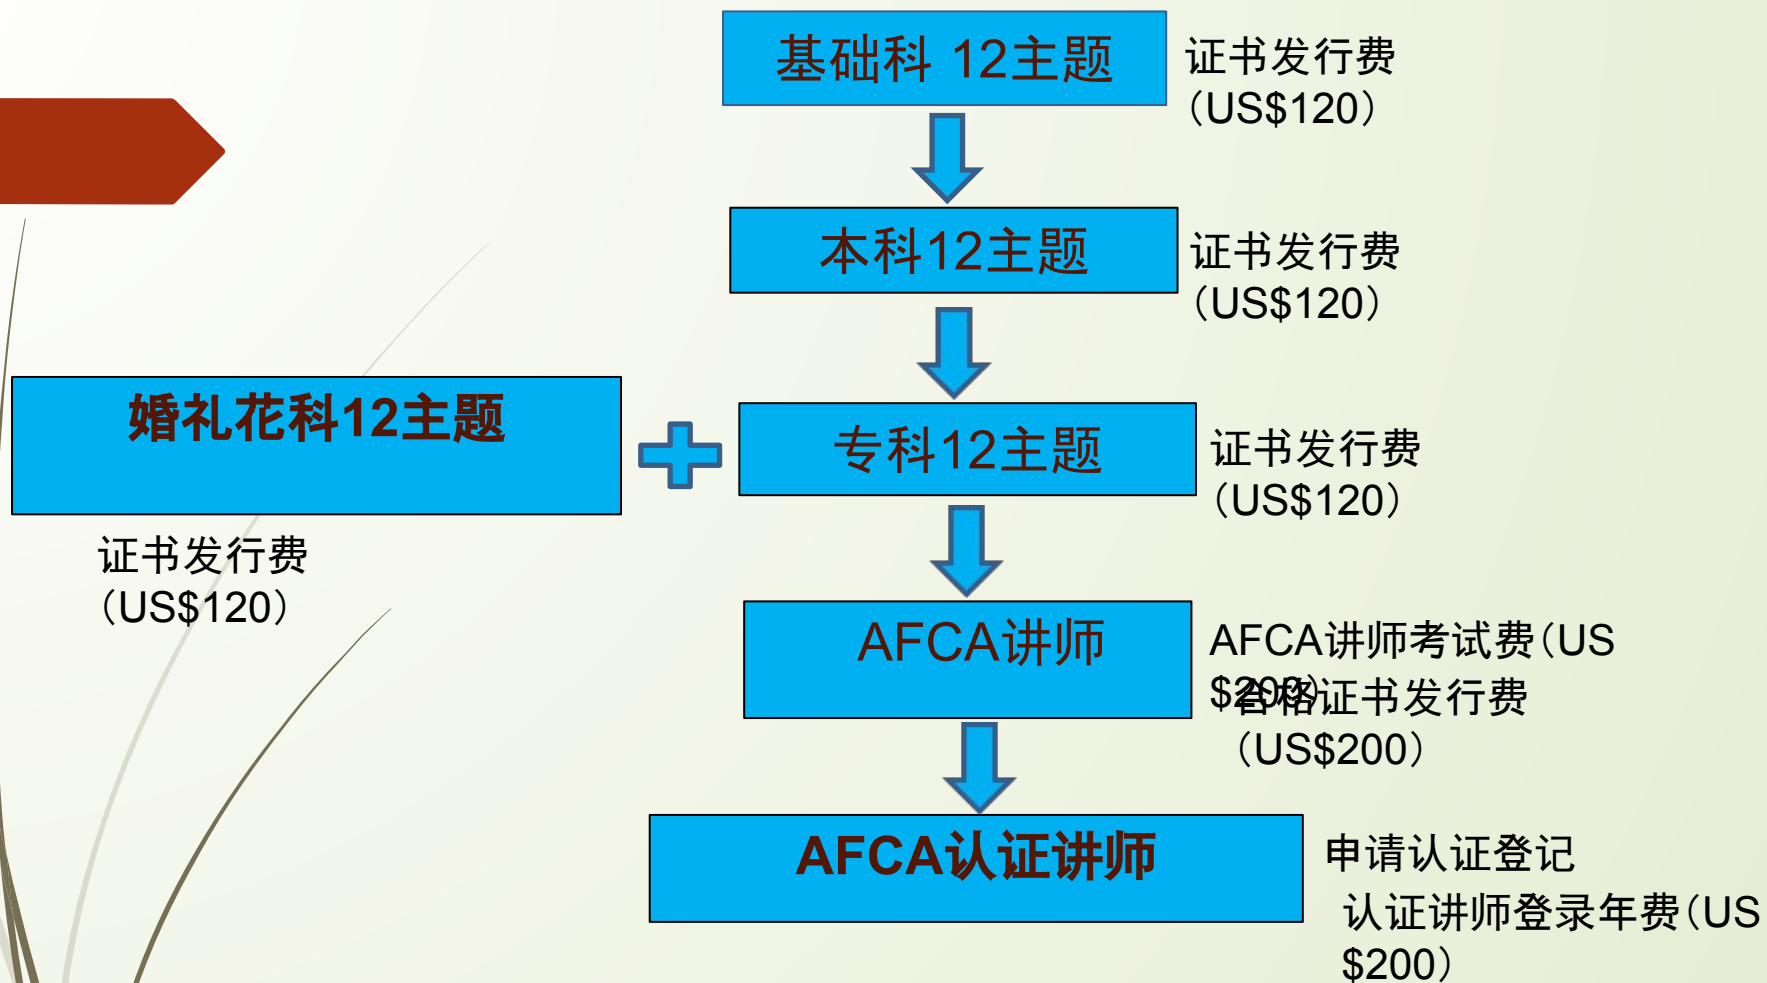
基础科 12主题

证书发行费（US$120）

本科12主题

证书发行费（US$120）

婚礼花科12主题

证书发行费（US$120）

专科12主题

证书发行费（US$120）

AFCA讲师

AFCA讲师考试费（US $200）

合格证书发行费（US$200）

AFCA认证讲师

申请认证登记

认证讲师登录年费（US $200）